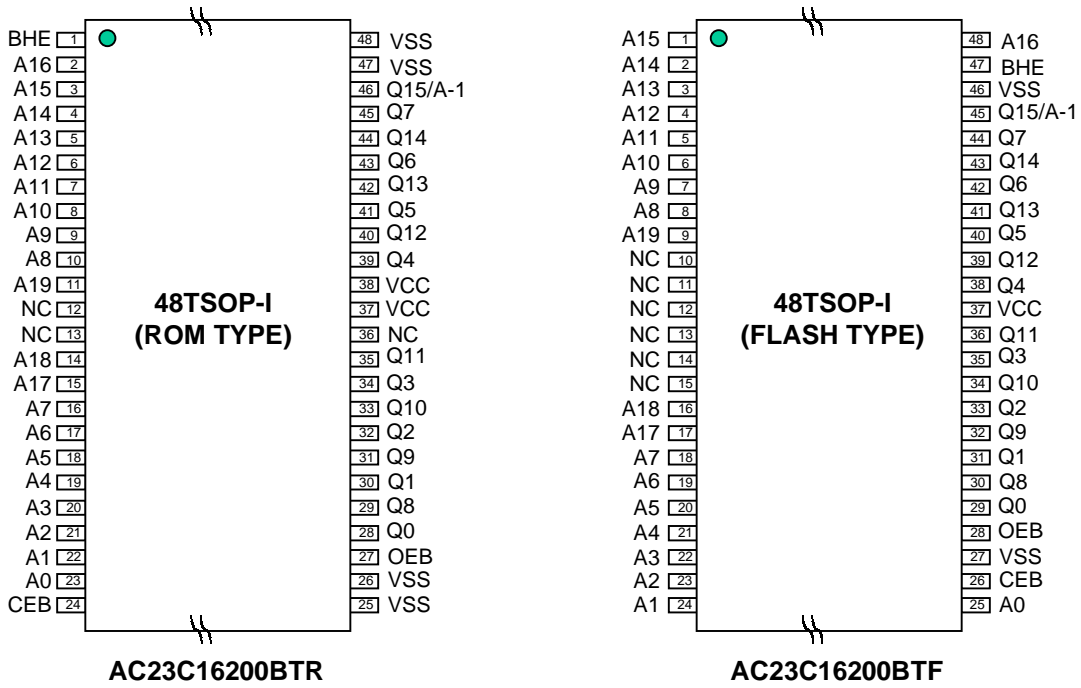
BHE 1
A16 2
A15 3
A14 4
A13 5
A12 6
A11 7
A10 8
A9 9
A8 10
A19 11
NC 12
NC 13
A18 14
A17 15
A7 16
A6 17
A5 18
A4 19
A3 20
A2 21
A1 22
A0 23
CEB 24

48 VSS
47 VSS
46 Q15/A-1
45 Q7
44 Q14
43 Q6
42 Q13
41 Q5
40 Q12
39 Q4
38 VCC
37 VCC
36 NC
35 Q11
34 Q3
33 Q10
32 Q2
31 Q9
30 Q1
29 Q8
28 Q0
27 OEB
26 VSS
25 VSS

48TSOP-I
(ROM TYPE)

AC23C16200BTR

A15 1
A14 2
A13 3
A12 4
A11 5
A10 6
A9 7
A8 8
A19 9
NC 10
NC 11
NC 12
NC 13
NC 14
NC 15
A18 16
A17 17
A7 18
A6 19
A5 20
A4 21
A3 22
A2 23
A1 24

48 A16
47 BHE
46 VSS
45 Q15/A-1
44 Q7
43 Q14
42 Q6
41 Q13
40 Q5
39 Q12
38 Q4
37 VCC
36 Q11
35 Q3
34 Q10
33 Q2
32 Q9
31 Q1
30 Q8
29 Q0
28 OEB
27 VSS
26 CEB
25 A0

48TSOP-I
(FLASH TYPE)

AC23C16200BTF